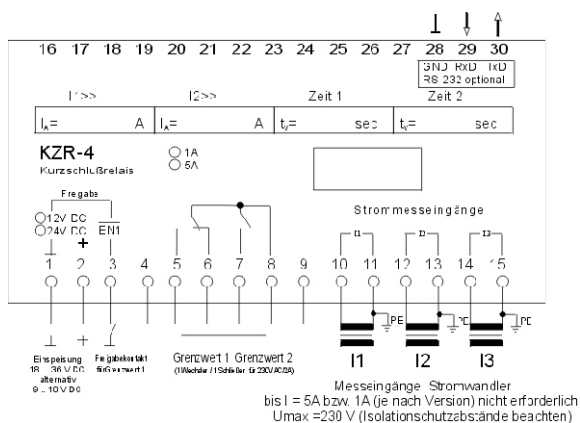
16 17 18 19 20 21 22 23 24 25 26 27 28 29 30

GND RxD TxD
RS 232 optional

I1>> I2>> Zeit 1 Zeit 2

$I_A$= A $I_A$= A $t_v$= sec $t_v$= sec

KZR-4
Kurzschlußrelais

1A
5A

Freigabe
12V DC
24V DC
EN1
+

Strommesseingänge

I1 I2 I3

1 2 3 4 5 6 7 8 9 10 11 12 13 14 15

PE PE PE

Einspeisung
18 ... 36 V DC
alternativ
9 ... 10 V DC

Freigabekontakt
für Grenzwert 1

Grenzwert 1 Grenzwert 2
(1Wechsler / 1 Schließer für 230V AC/3A)

I1 I2 I3

Messeingänge Stromwandler
bis I = 5A bzw. 1A (je nach Version) nicht erforderlich
Umax =230 V (Isolationsschutzabstände beachten)